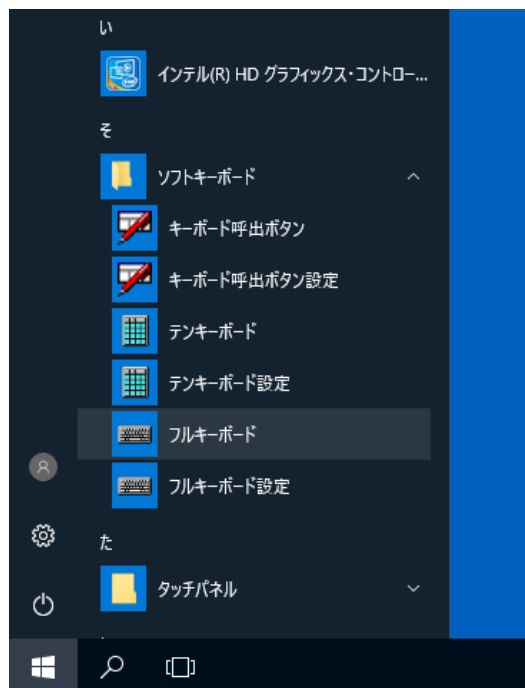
い

インテル(R) HD グラフィックス・コントロー...

そ

ソフトキーボード

キーボード呼出ボタン

キーボード呼出ボタン設定

テンキーボード

テンキーボード設定

フルキーボード

フルキーボード設定

た

タッチパネル